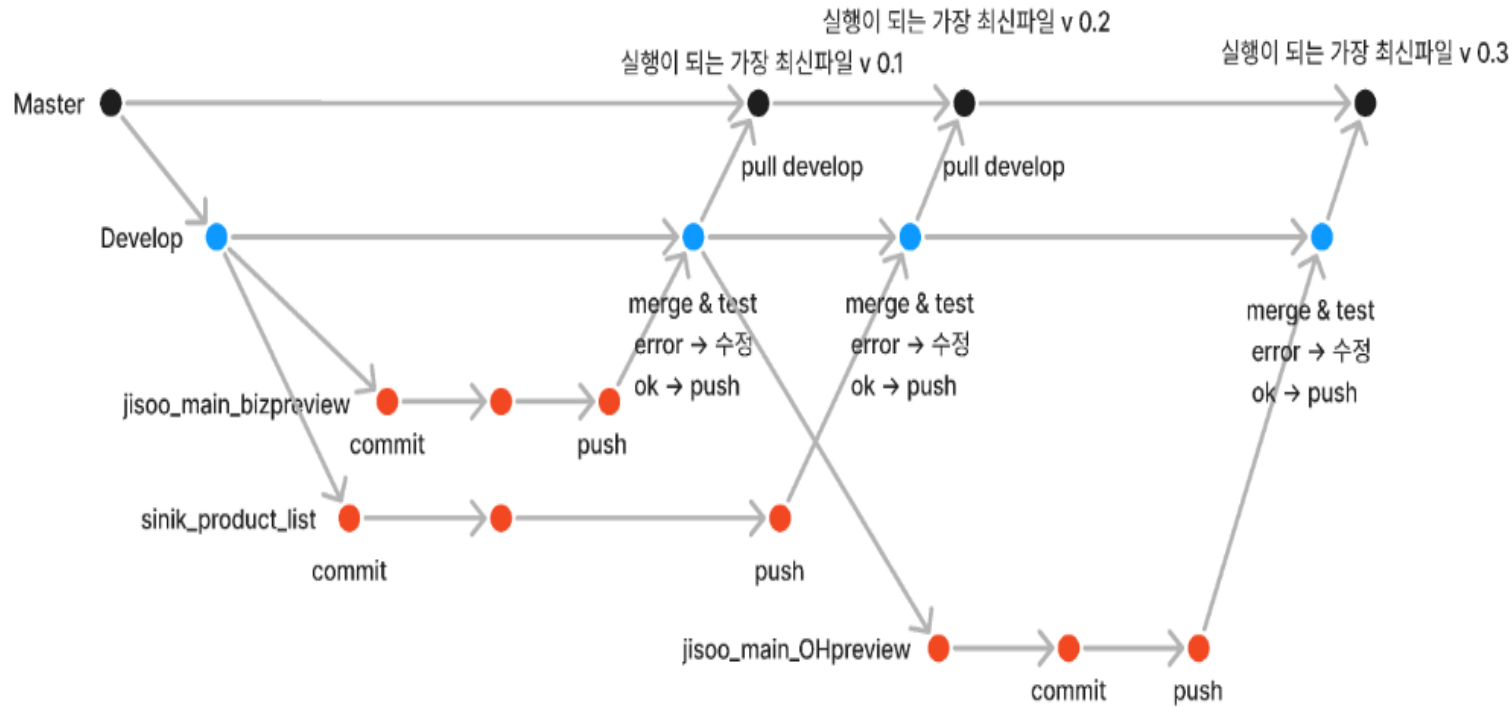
실행이 되는 가장 최신파일 v 0.2

실행이 되는 가장 최신파일 v 0.1

실행이 되는 가장 최신파일 v 0.3

Master

pull develop

pull develop

Develop

merge & test
error → 수정
ok → push

merge & test
error → 수정
ok → push

merge & test
error → 수정
ok → push

jisoo_main_bizpreview

commit

push

sinik_product_list

commit

push

jisoo_main_OHpreview

commit

push